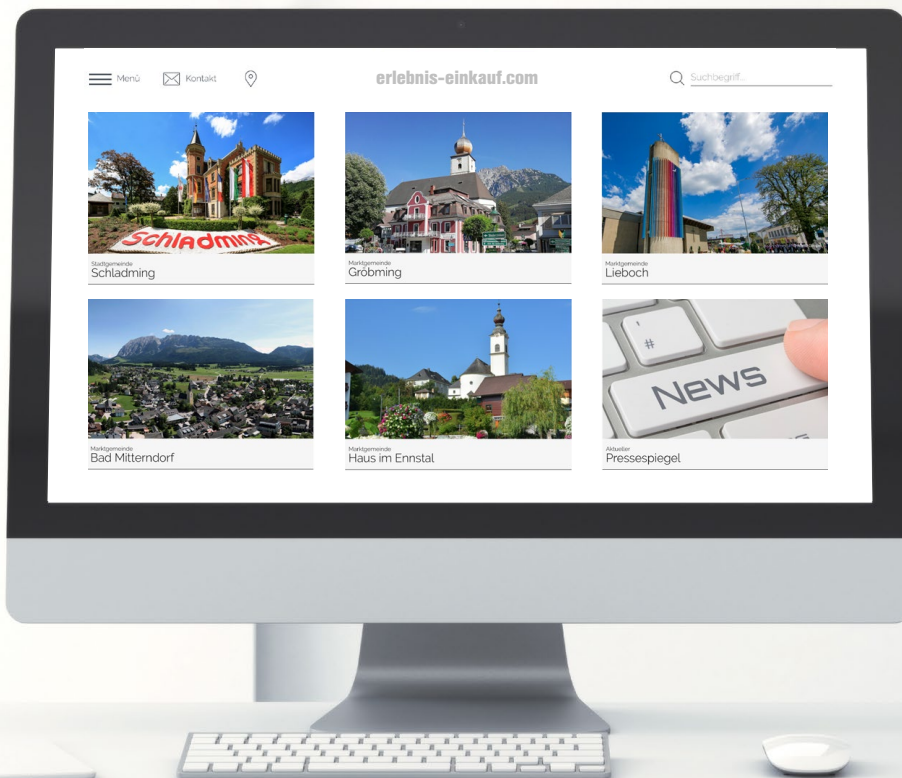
Menü Kontakt

erlebnis-einkauf.com

Suchbegriff...

Schladming

Stadtgemeinde
Schladming

Marktgemeinde
Gröbming

Marktgemeinde
Lieboch

Marktgemeinde
Bad Mitterndorf

Marktgemeinde
Haus im Ennstal

News

Aktueller
Pressespiegel